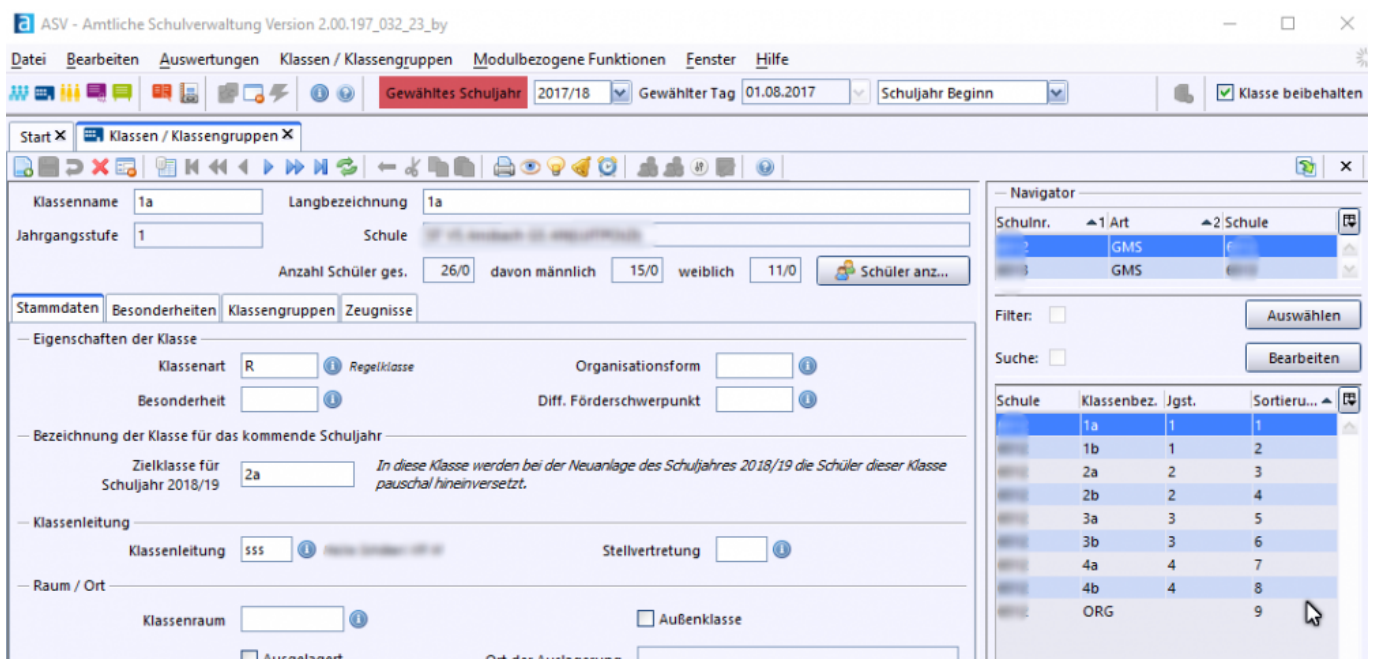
ASV - Amtliche Schulverwaltung Version 2.00.197_032_23_by

Datei Bearbeiten Auswertungen Klassen / Klassengruppen Modulbezogene Funktionen Fenster Hilfe

Gewähltes Schuljahr 2017/18 Gewählter Tag 01.08.2017 Schuljahr Beginn Klasse beibehalten

Start × Klassen / Klassengruppen ×

Klassenname 1a Langbezeichnung 1a
Jahrgangsstufe 1 Schule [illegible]
Anzahl Schüler ges. 26/0 davon männlich 15/0 weiblich 11/0 Schüler anz...

Stammdaten Besonderheiten Klassengruppen Zeugnisse

Eigenschaften der Klasse
Klassenart R Regelklasse Organisationsform
Besonderheit Diff. Förderschwerpunkt

Bezeichnung der Klasse für das kommende Schuljahr
Zielklasse für Schuljahr 2018/19 2a In diese Klasse werden bei der Neuanlage des Schuljahres 2018/19 die Schüler dieser Klasse pauschal hineinversetzt.

Klassenleitung
Klassenleitung sss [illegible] Stellvertretung

Raum / Ort
Klassenraum Außenklasse
Ausgelagert Ort der Auslagerung

Navigator
| Schulnr. | 1 Art | 2 Schule |
|---|---|---|
| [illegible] | GMS | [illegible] |
| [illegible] | GMS | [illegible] |

Filter: Auswählen
Suche: Bearbeiten

| Schule | Klassenbez. | Jgst. | Sortieru... |
|---|---|---|---|
| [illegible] | 1a | 1 | 1 |
| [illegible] | 1b | 1 | 2 |
| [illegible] | 2a | 2 | 3 |
| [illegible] | 2b | 2 | 4 |
| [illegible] | 3a | 3 | 5 |
| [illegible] | 3b | 3 | 6 |
| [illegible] | 4a | 4 | 7 |
| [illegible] | 4b | 4 | 8 |
| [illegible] | ORG | | 9 |